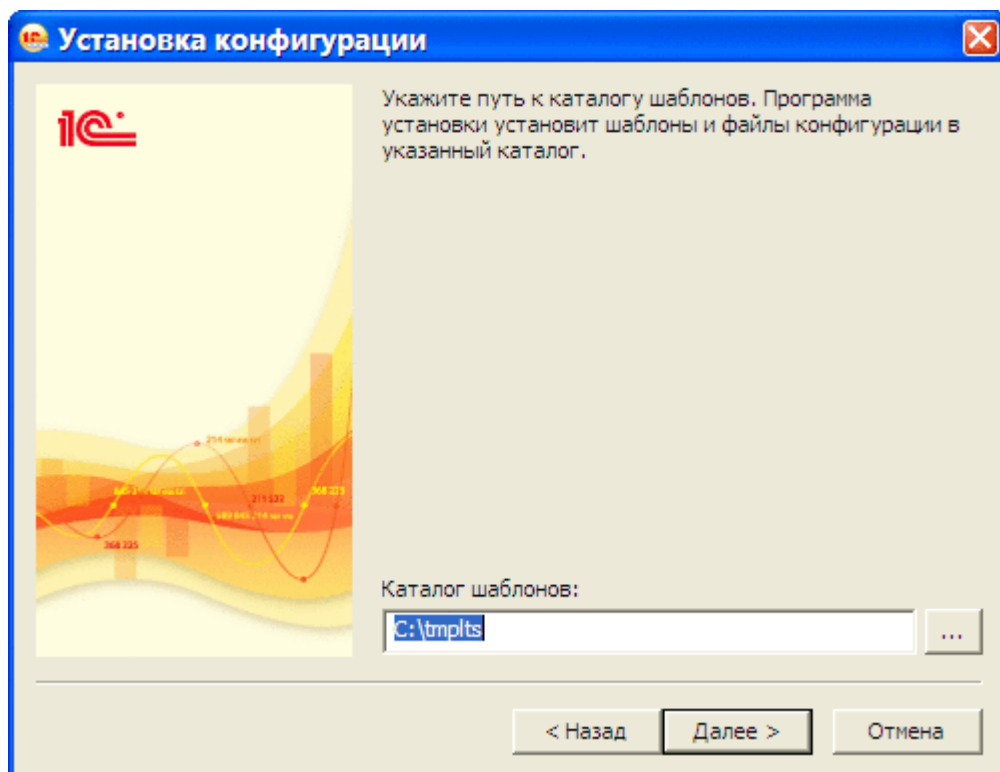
Установка конфигурации

1С

Укажите путь к каталогу шаблонов. Программа установки установит шаблоны и файлы конфигурации в указанный каталог.

Каталог шаблонов:

C:\tmplts

...

< Назад

Далее >

Отмена